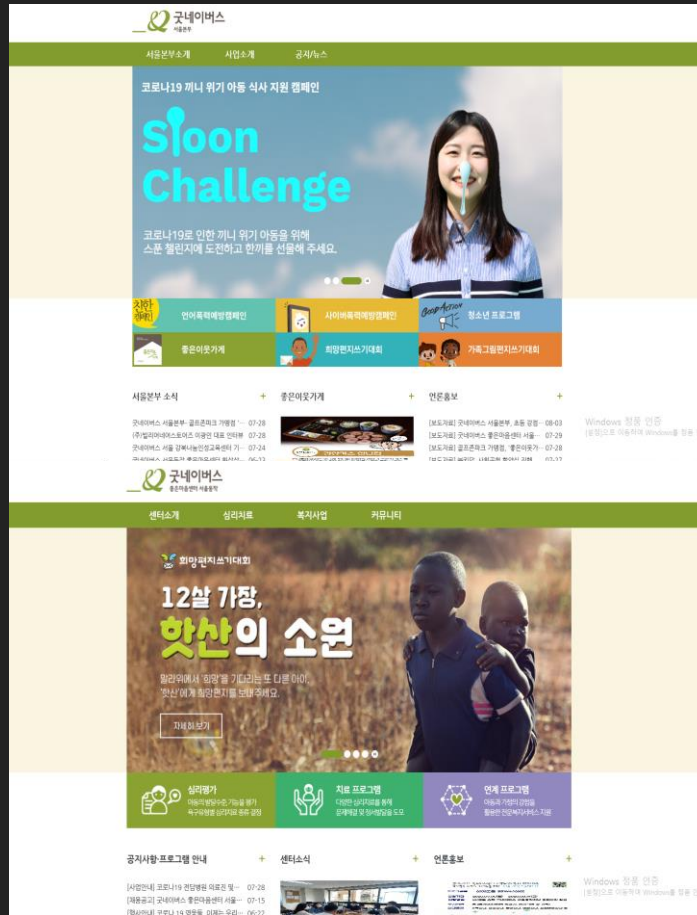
굿네이버스
서울본부

서울본부소개 사업소개 공지/뉴스

코로나19 끼니 위기 아동 식사 지원 캠페인

Spoon Challenge

코로나19로 인한 끼니 위기 아동을 위해 스푼 챌린지에 도전하고 한끼를 선물해 주세요.

착한캠페인

언어폭력예방캠페인 사이버폭력예방캠페인 청소년 프로그램

좋은이웃가게 희망편지쓰기대회 가족그림편지쓰기대회

서울본부 소식 +
굿네이버스 서울본부- 골프존파크 가맹점... 07-28
(주)빌리어네어스토어즈 이광민 대표 인터뷰 07-28
굿네이버스 서울 강북나눔인성교육센터 기... 07-28
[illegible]

좋은이웃가게 +

언론홍보 +
[보도자료] 굿네이버스 서울본부, 초등 강원... 08-03
[보도자료] 굿네이버스 좋은마음센터 서울... 07-29
[보도자료] 골프존파크 가맹점, '좋은이웃가... 07-28
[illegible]

Windows 정품 인증
[설정]으로 이동하여 Windows를 정품 인증합니다.

굿네이버스
좋은마음센터 서울동작

센터소개 심리치료 복지사업 커뮤니티

희망편지쓰기대회

12살 가장,
핫산의 소원

말라위에서 '희망'을 기다리는 또 다른 아이, '핫산'에게 희망편지를 보내주세요.

자세히보기

심리평가
아동의 발달수준, 기능을 평가 욕구유형별 심리치료 훈련 설정

치료 프로그램
다양한 심리치료를 통해 문제해결 및 정서행동을 도모

연계 프로그램
아동과 가정이 경험을 활용한 전문복지서비스 지원

공지사항·프로그램 안내 +
[사업안내] 코로나19 전담병원 의료진 및... 07-28
[채용공고] 굿네이버스 좋은마음센터 서울... 07-15
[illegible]

센터소식 +

언론홍보 +

Windows 정품 인증
[설정]으로 이동하여 Windows를 정품 인증합니다.